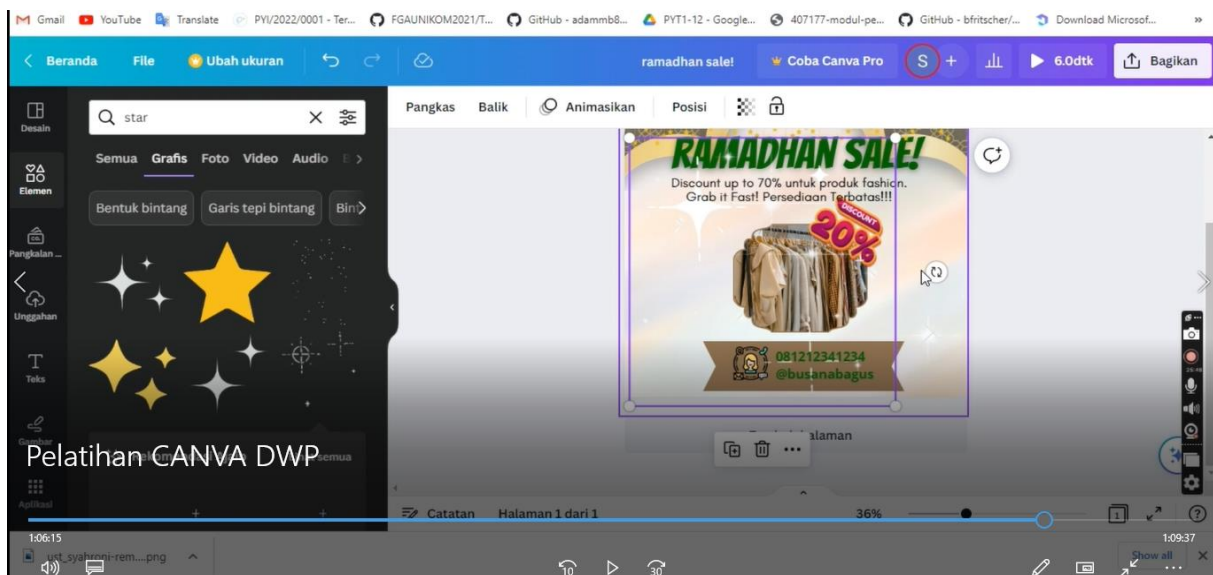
Gmail YouTube Translate PYI/2022/0001 - Ter... FGAUNIKOM2021/T... GitHub - adammb8... PYT1-12 - Google... 407177-modul-pe... GitHub - bfritscher/... Download Microsof... »

< Beranda File Ubah ukuran ramadhan sale! Coba Canva Pro S + 6.0dtk Bagikan

Desain
Elemen
Pangkalan ...
Unggahan
Teks
Gambar
Aplikasi

star

Semua Grafis Foto Video Audio

Bentuk bintang Garis tepi bintang Bint

Pangkas Balik Animasikan Posisi

RAMADHAN SALE!
Discount up to 70% untuk produk fashion.
Grab it Fast! Persediaan Terbatas!!!
DISCOUNT
20%
081212341234
@busanabagus

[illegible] alaman

Pelatihan CANVA DWP

Catatan Halaman 1 dari 1 36%

1:06:15 1:09:37

ust_syahroni-rem....png

10 30

Show all